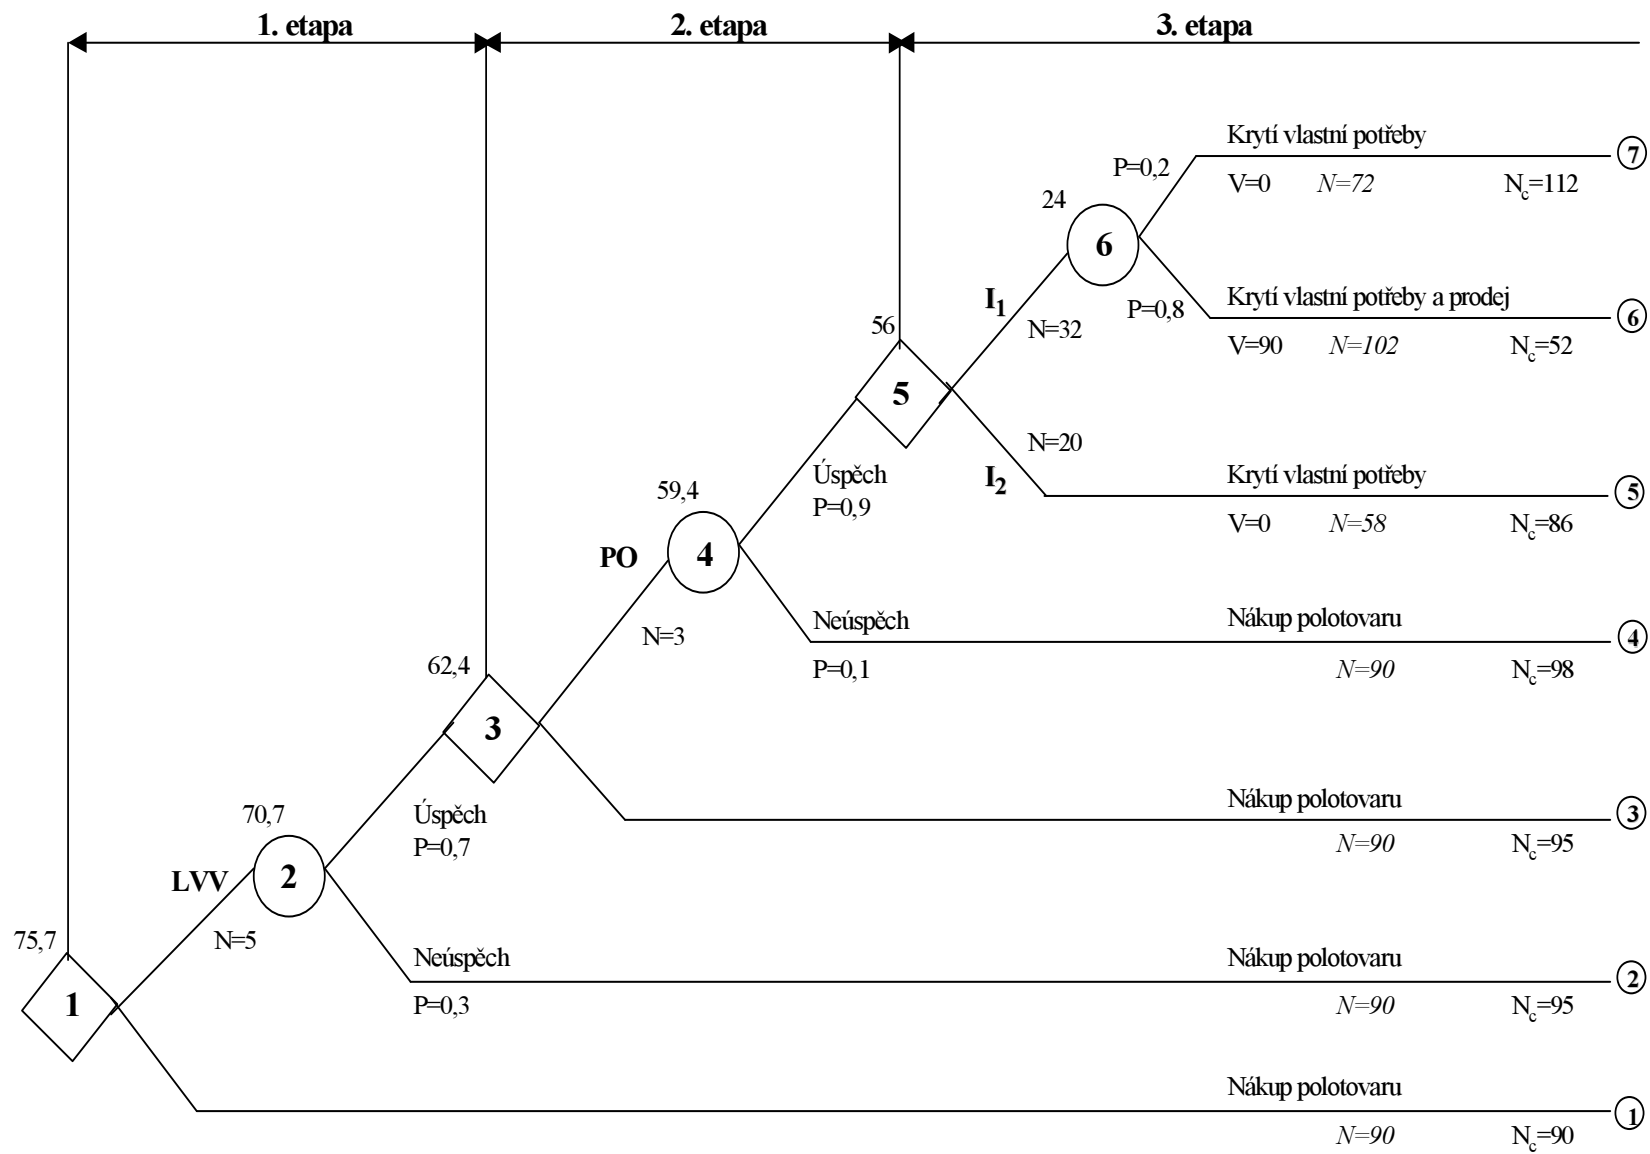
1. etapa
2. etapa
3. etapa

Krytí vlastní potřeby
P=0,2
V=0 N=72 $N_c$=112
7
24
6
I$_1$
Krytí vlastní potřeby a prodej
P=0,8
V=90 N=102 $N_c$=52
6
56
N=32
5
N=20
Úspěch
P=0,9
I$_2$
Krytí vlastní potřeby
V=0 N=58 $N_c$=86
5
59,4
PO
4
Neúspěch
Nákup polotovaru
P=0,1
N=90 $N_c$=98
4
N=3
62,4
3
Nákup polotovaru
N=90 $N_c$=95
3
70,7
Úspěch
P=0,7
LVV
2
75,7
N=5
Neúspěch
Nákup polotovaru
P=0,3
N=90 $N_c$=95
2
1
Nákup polotovaru
N=90 $N_c$=90
1